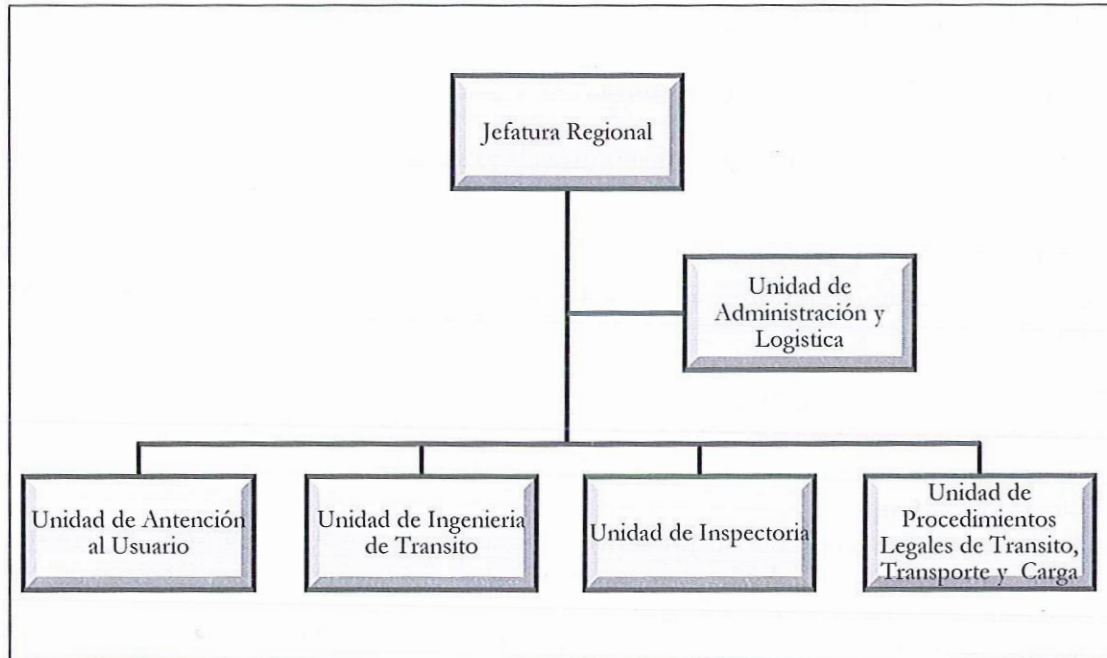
Jefatura Regional

Unidad de Administración y Logistica

Unidad de Antención al Usuario

Unidad de Ingenieria de Transito

Unidad de Inspectoria

Unidad de Procedimientos Legales de Transito, Transporte y Carga